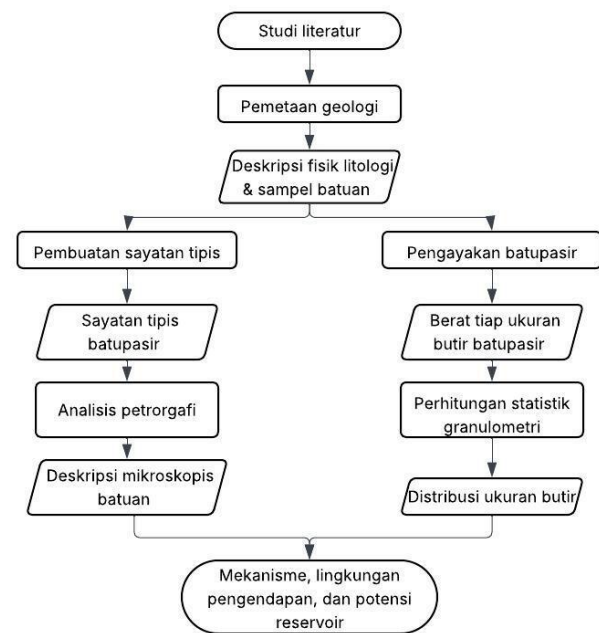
Studi literatur

Pemetaan geologi

Deskripsi fisik litologi & sampel batuan

Pembuatan sayatan tipis

Sayatan tipis batupasir

Analisis petrorgafi

Deskripsi mikroskopis batuan

Pengayakan batupasir

Berat tiap ukuran butir batupasir

Perhitungan statistik granulometri

Distribusi ukuran butir

Mekanisme, lingkungan pengendapan, dan potensi reservoir